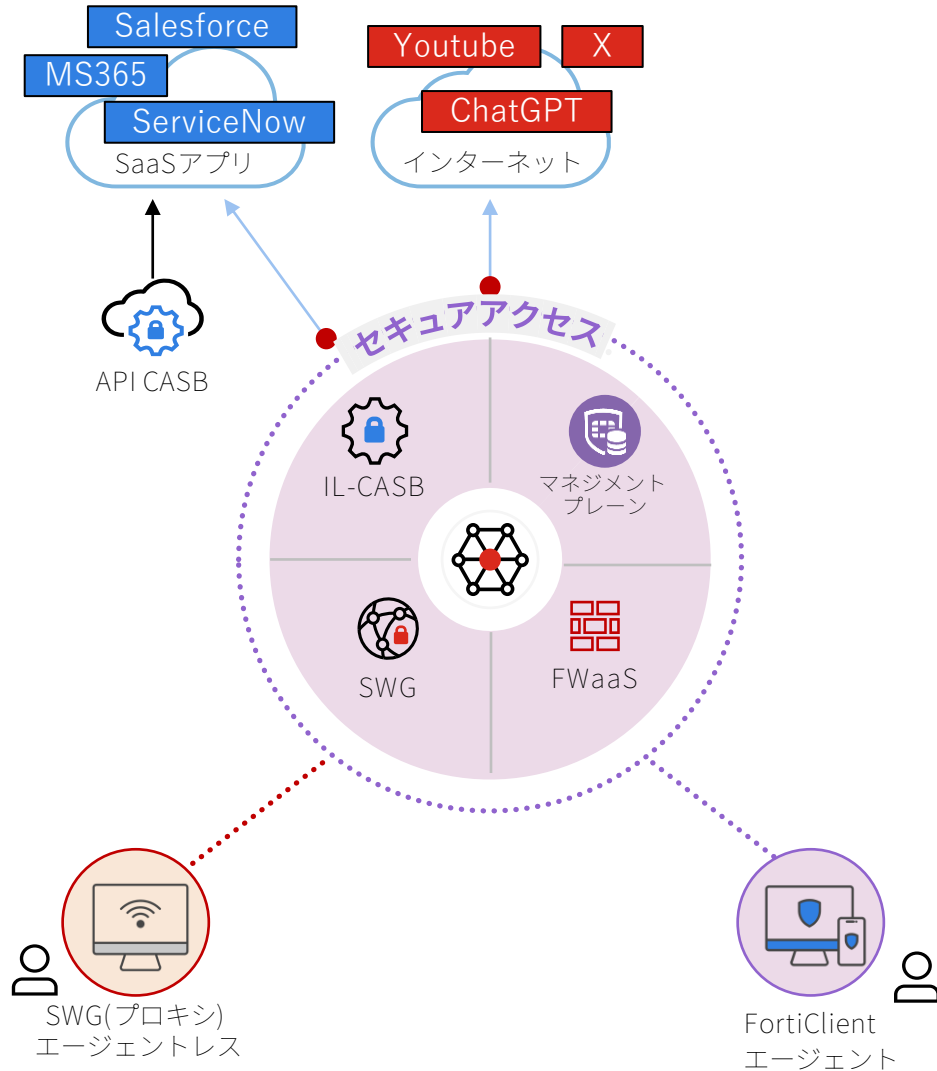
Salesforce

MS365

ServiceNow

SaaSアプリ

Youtube

X

ChatGPT

インターネット

API CASB

セキュアアクセス

IL-CASB

マネジメント
プレーン

SWG

FWaaS

SWG(プロキシ)
エージェントレス

FortiClient
エージェント